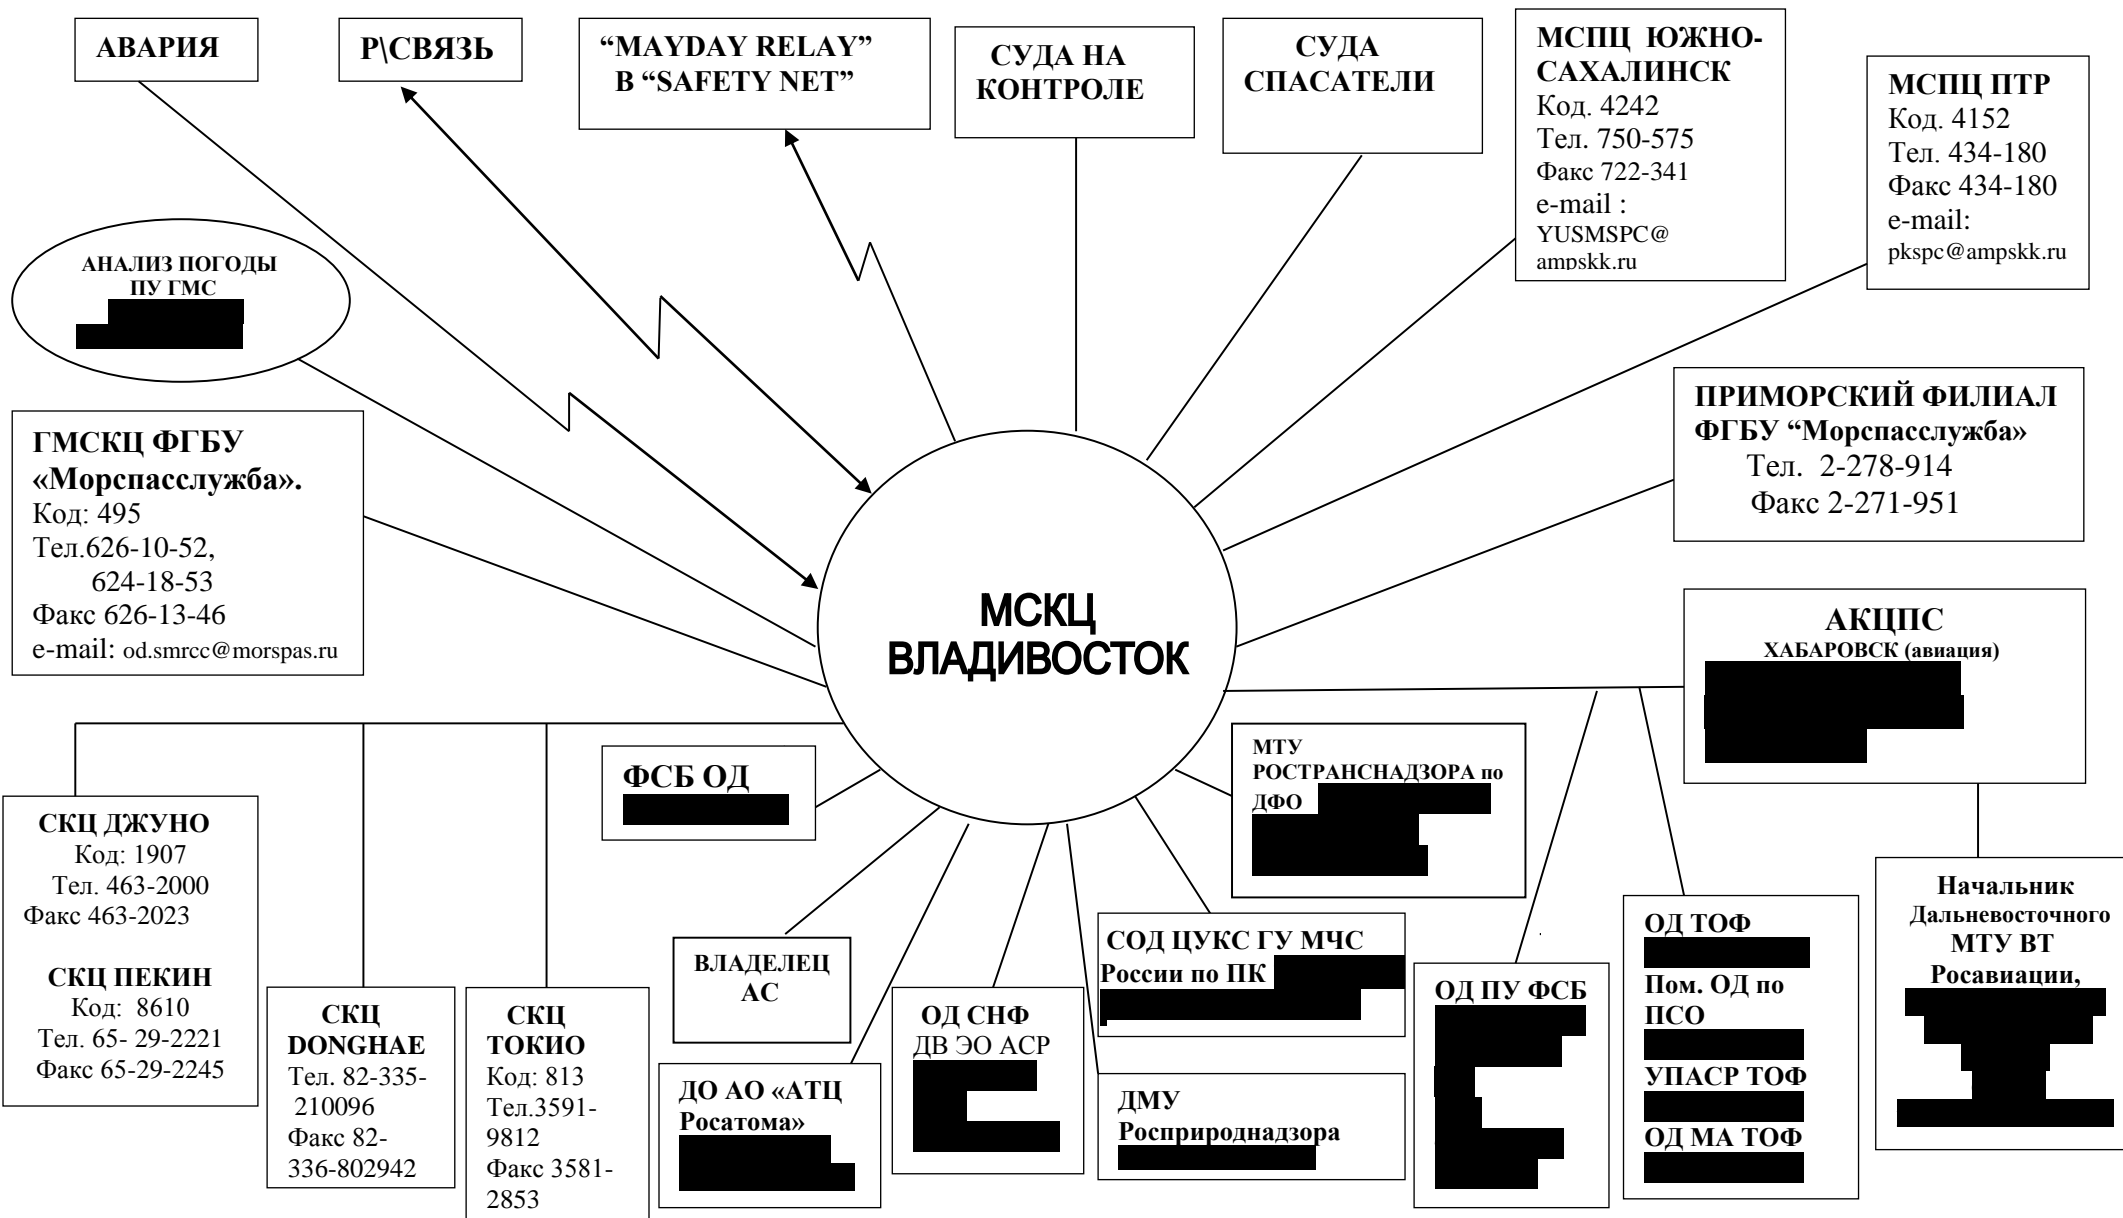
АВАРИЯ

Р\СВЯЗЬ

"MAYDAY RELAY" В "SAFETY NET"

СУДА НА КОНТРОЛЕ

СУДА СПАСАТЕЛИ

МСПЦ ЮЖНО-САХАЛИНСК
Код. 4242
Тел. 750-575
Факс 722-341
e-mail : YUSMSPC@ ampskk.ru

МСПЦ ПТР
Код. 4152
Тел. 434-180
Факс 434-180
e-mail: pkspc@ampskk.ru

АНАЛИЗ ПОГОДЫ ПУ ГМС

ГМСКЦ ФГБУ «Морспасслужба».
Код: 495
Тел.626-10-52, 624-18-53
Факс 626-13-46
e-mail: od.smrcc@morspas.ru

ПРИМОРСКИЙ ФИЛИАЛ ФГБУ "Морспасслужба"
Тел. 2-278-914
Факс 2-271-951

МСКЦ ВЛАДИВОСТОК

АКЦПС
ХАБАРОВСК (авиация)

ФСБ ОД

МТУ РОСТРАНСНАДЗОРА по ДФО

СКЦ ДЖУНО
Код: 1907
Тел. 463-2000
Факс 463-2023

СКЦ ПЕКИН
Код: 8610
Тел. 65- 29-2221
Факс 65-29-2245

СКЦ DONGHAE
Тел. 82-335-210096
Факс 82-336-802942

СКЦ ТОКИО
Код: 813
Тел.3591-9812
Факс 3581-2853

ВЛАДЕЛЕЦ АС

ДО АО «АТЦ Росатома»

ОД СНФ
ДВ ЭО АСР

СОД ЦУКС ГУ МЧС России по ПК

ДМУ Росприроднадзора

ОД ПУ ФСБ

ОД ТОФ
Пом. ОД по ПСО
УПАСР ТОФ
ОД МА ТОФ

Начальник Дальневосточного МТУ ВТ Росавиации,